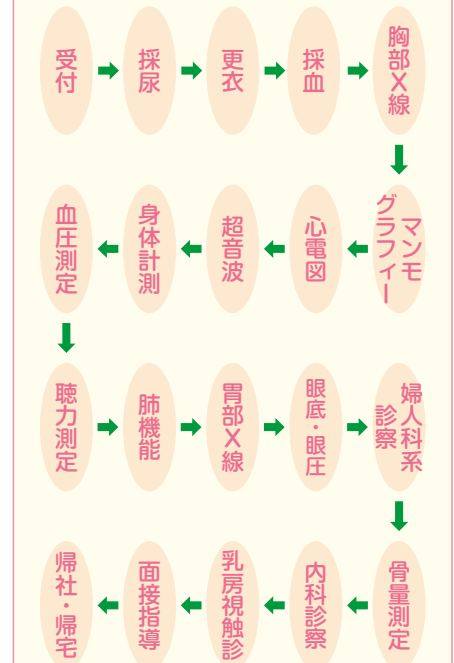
受付 → 採尿 → 更衣 → 採血 → 胸部X線

マンモグラフィー ← 心電図 ← 超音波 ← 身体計測 ← 血圧測定

聴力測定 → 肺機能 → 胃部X線 → 眼底・眼圧 → 婦人科系診察

骨量測定 ← 内科診察 ← 乳房視触診 ← 面接指導 ← 帰社・帰宅